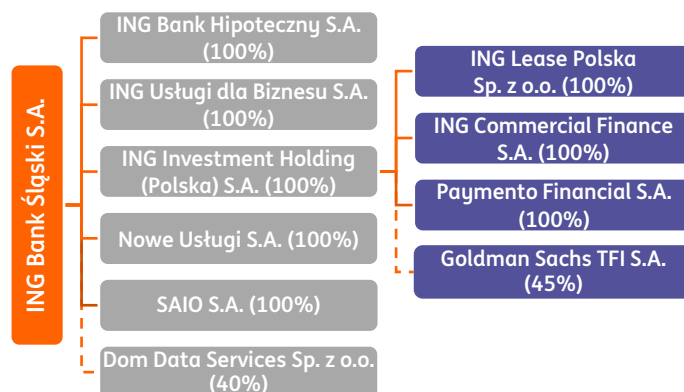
ING Bank Śląski S.A.

ING Bank Hipoteczny S.A. (100%)

ING Usługi dla Biznesu S.A. (100%)

ING Investment Holding (Polska) S.A. (100%)

Nowe Usługi S.A. (100%)

SAIO S.A. (100%)

Dom Data Services Sp. z o.o. (40%)

ING Lease Polska Sp. z o.o. (100%)

ING Commercial Finance S.A. (100%)

Paymento Financial S.A. (100%)

Goldman Sachs TFI S.A. (45%)